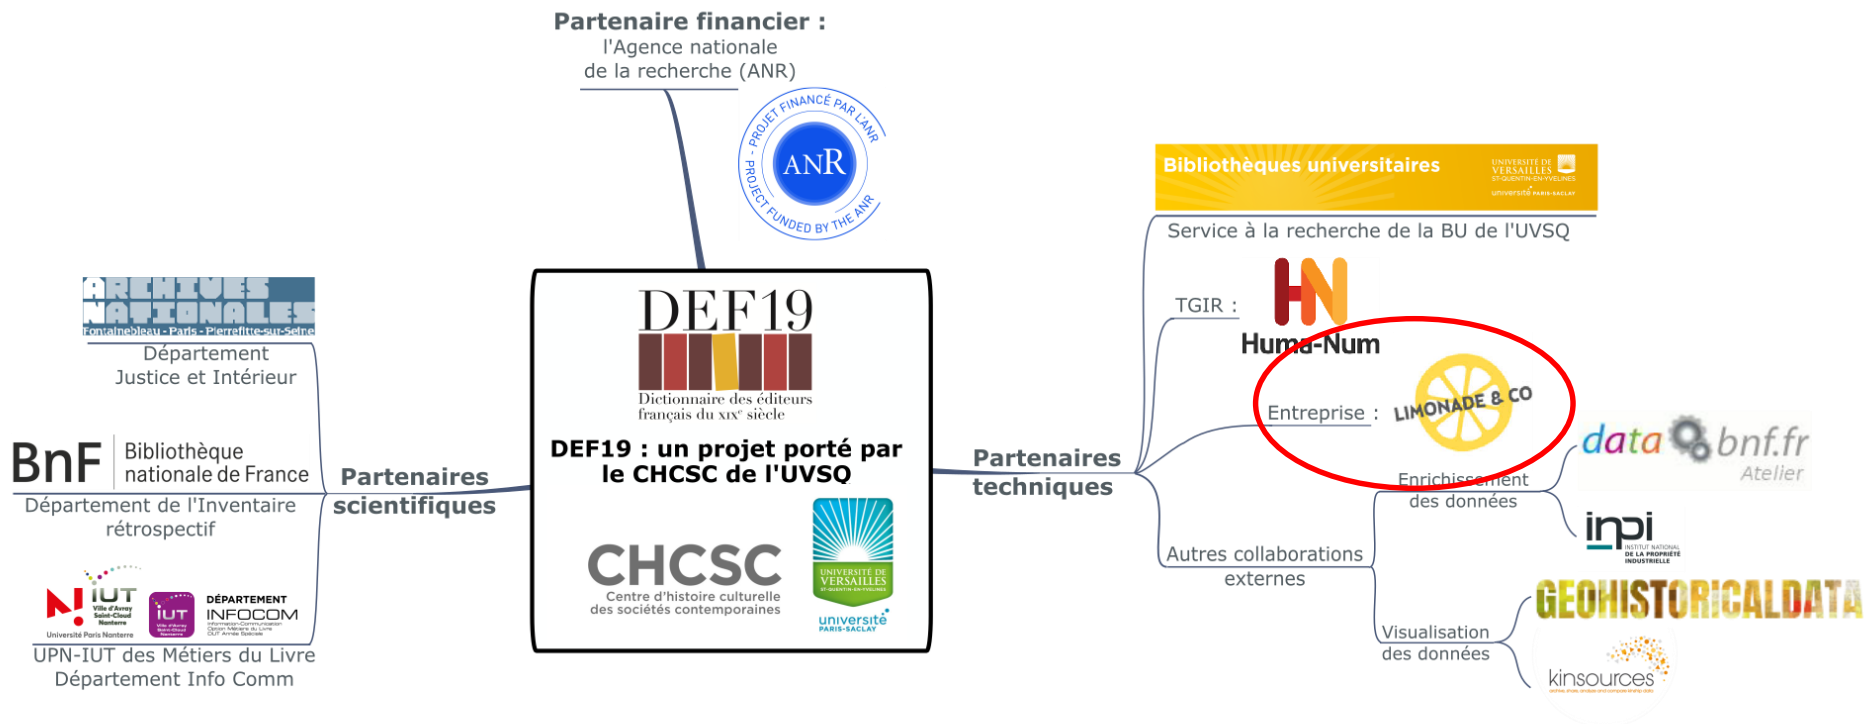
Partenaire financier :
l'Agence nationale
de la recherche (ANR)

PROJET FINANCÉ PAR L'ANR
ANR
PROJECT FUNDED BY THE ANR

ARCHIVES NATIONALES
Fontainebleau - Paris - Pierrefitte-sur-Seine
Département
Justice et Intérieur

BnF Bibliothèque nationale de France
Département de l'Inventaire rétrospectif

IUT Ville d'Avray Saint-Cloud Nanterre
Université Paris Nanterre
IUT
DÉPARTEMENT INFOCOM
UPN-IUT des Métiers du Livre
Département Info Comm

Partenaires scientifiques

DEF19
Dictionnaire des éditeurs français du XIXe siècle

DEF19 : un projet porté par le CHCSC de l'UVSQ

CHCSC
Centre d'histoire culturelle des sociétés contemporaines

UNIVERSITÉ DE VERSAILLES ST-QUENTIN-EN-YVELINES
université PARIS-SACLAY

Partenaires techniques

Bibliothèques universitaires
UNIVERSITÉ DE VERSAILLES ST-QUENTIN-EN-YVELINES
université PARIS-SACLAY
Service à la recherche de la BU de l'UVSQ

TGIR :
Huma-Num

Entreprise :
LIMONADE & CO

data bnf.fr
Atelier
Enrichissement
des données

inpi
INSTITUT NATIONAL DE LA PROPRIÉTÉ INDUSTRIELLE

Autres collaborations externes

GEOHISTORICALDATA
Visualisation
des données
kinsources